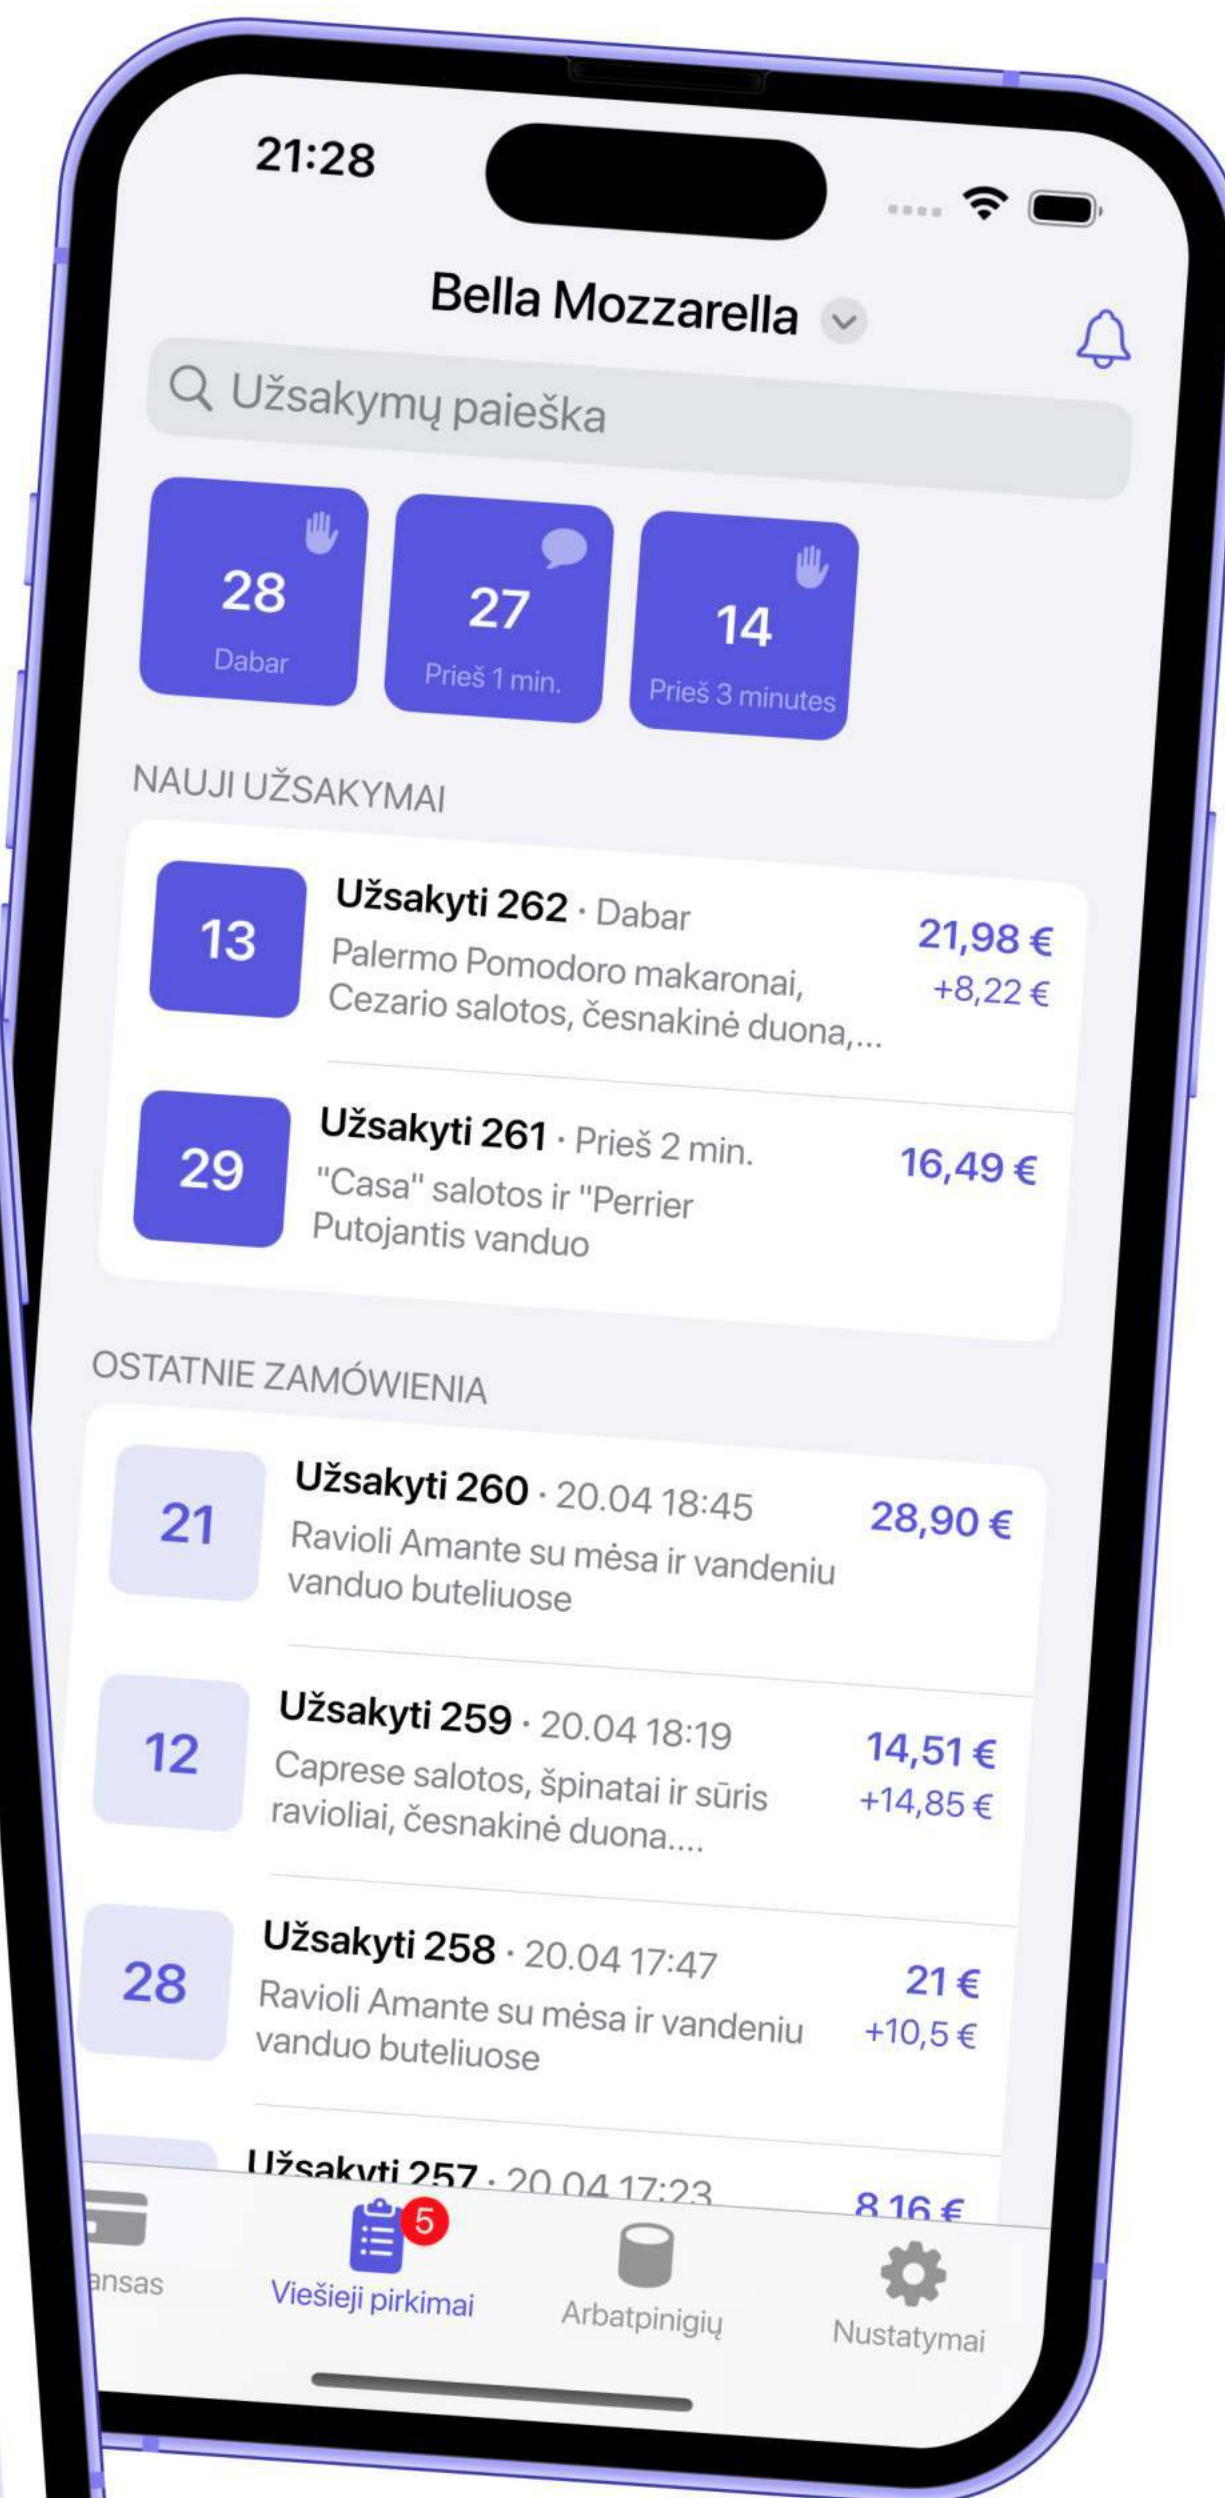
21:28

Bella Mozzarella

Užsakymų paieška

28
Dabar

27
Prieš 1 min.

14
Prieš 3 minutes

NAUJI UŽSAKYMAI

13
Užsakyti 262 · Dabar
Palermo Pomodoro makaronai, Cezario salotos, česnakinė duona,...
21,98 €
+8,22 €

29
Užsakyti 261 · Prieš 2 min.
"Casa" salotos ir "Perrier Putojantis vanduo
16,49 €

OSTATNIE ZAMÓWIENIA

21
Užsakyti 260 · 20.04 18:45
Ravioli Amante su mėsa ir vandeniu vanduo buteliuose
28,90 €

12
Užsakyti 259 · 20.04 18:19
Caprese salotos, špinatai ir sūris02 ravioliai, česnakinė duona....
14,51 €
+14,85 €

28
Užsakyti 258 · 20.04 17:47
Ravioli Amante su mėsa ir vandeniu vanduo buteliuose
21 €
+10,5 €

Užsakyti 257 · 20.04 17:23
8,16 €

ansas
5
Viešieji pirkimai
Arbatpinigių
Nustatymai